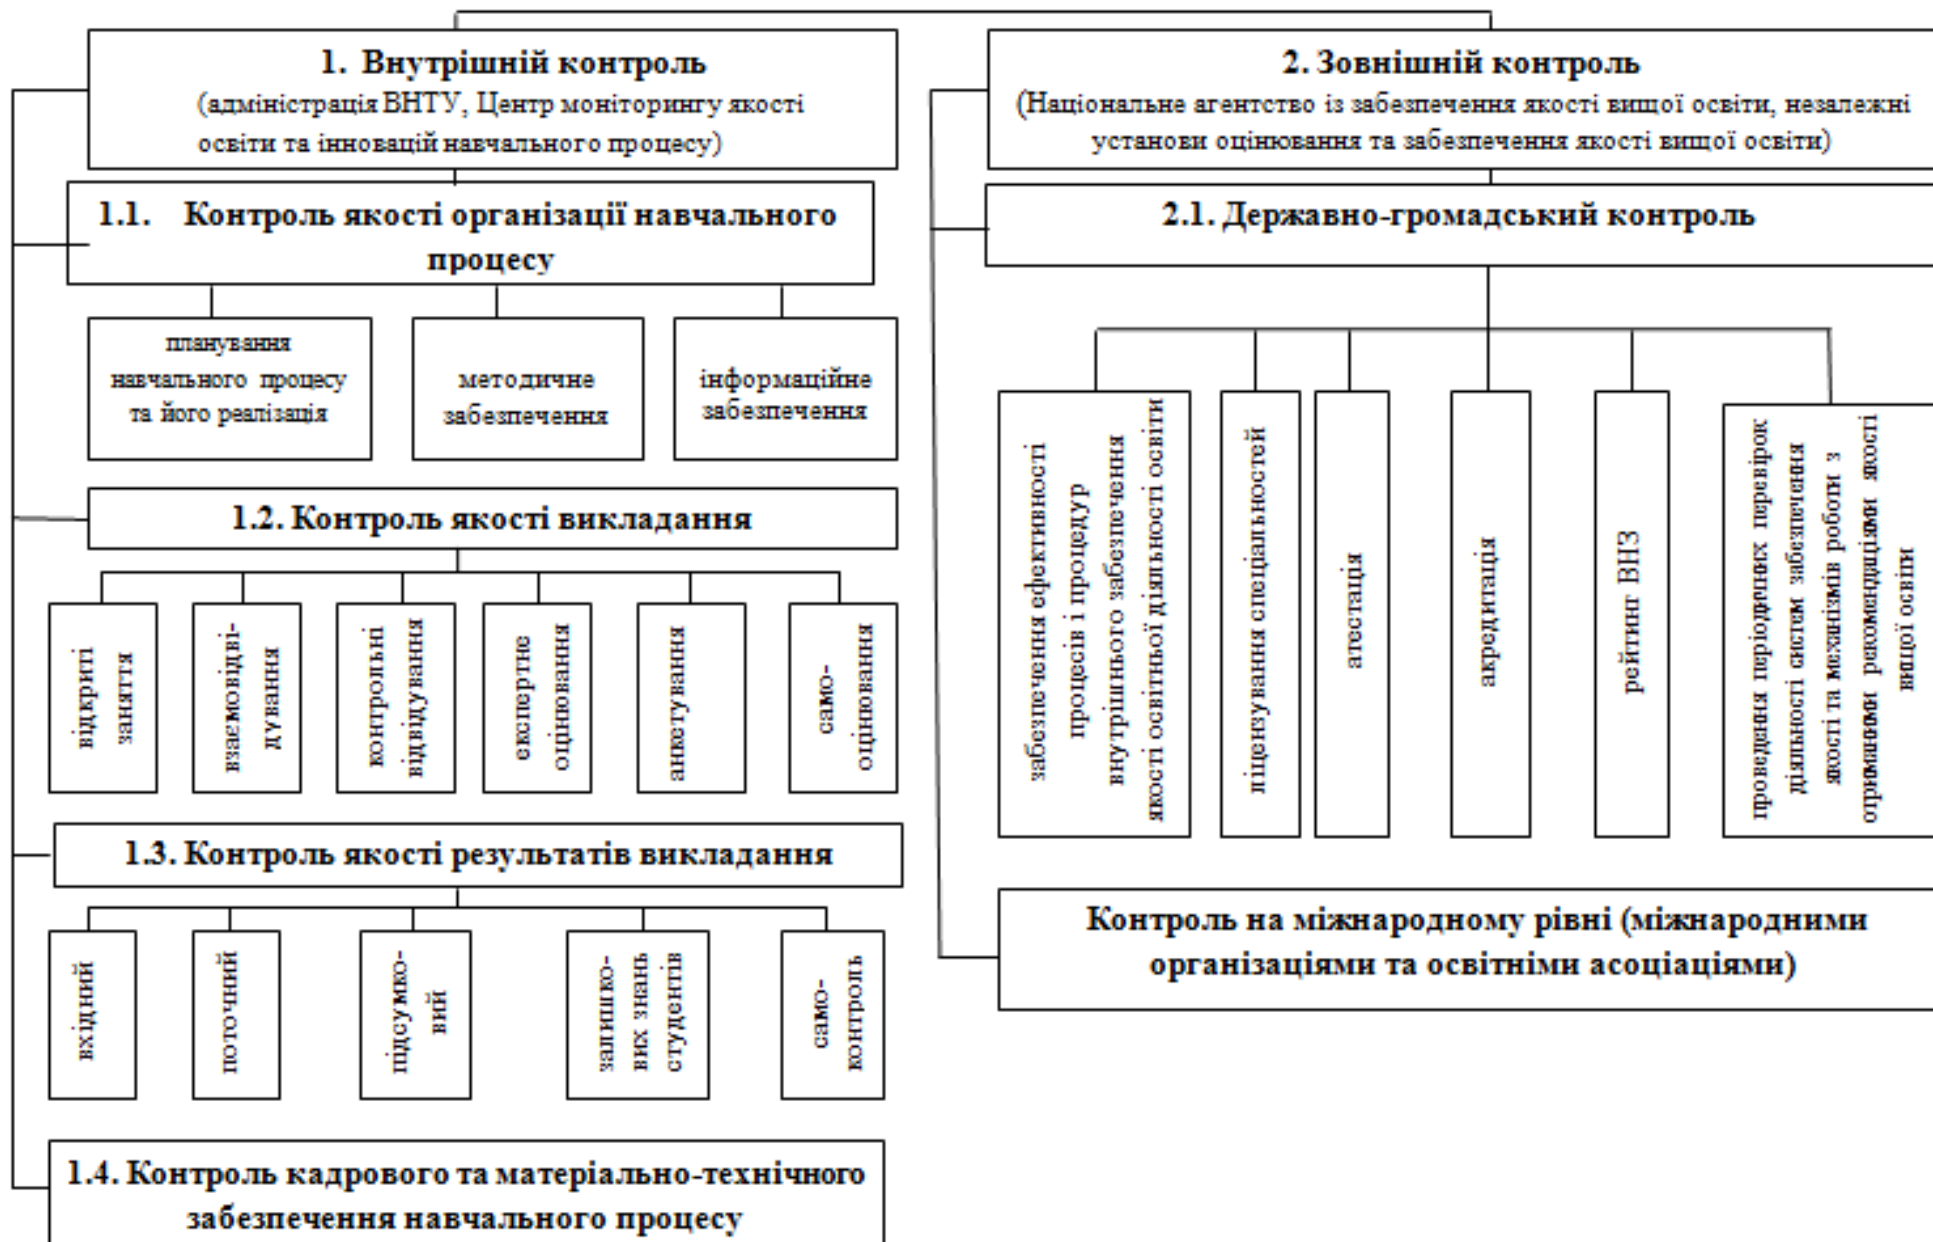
1. Внутрішній контроль
(адміністрація ВНТУ, Центр моніторингу якості освіти та інновацій навчального процесу)

1.1. Контроль якості організації навчального процесу

планування навчального процесу та його реалізація

методичне забезпечення

інформаційне забезпечення

1.2. Контроль якості викладання

відкриті заняття

взаємовідвідування

контрольні відвідування

експертне оцінювання

анкетування

самооцінювання

1.3. Контроль якості результатів викладання

вхідний

поточний

підсумковий

залишкових знань студентів

самоконтроль

1.4. Контроль кадрового та матеріально-технічного забезпечення навчального процесу

2. Зовнішній контроль
(Національне агентство із забезпечення якості вищої освіти, незалежні установи оцінювання та забезпечення якості вищої освіти)

2.1. Державно-громадський контроль

забезпечення ефективності процесів і процедур внутрішнього забезпечення якості освітньої діяльності якості освіти

ліцензування спеціальностей

атестація

акредитація

рейтинг ВНЗ

проведення періодичних перевірок діяльності систем забезпечення якості та механізмів роботи з отриманими рекомендаціями якості вищої освіти

Контроль на міжнародному рівні (міжнародними організаціями та освітніми асоціаціями)